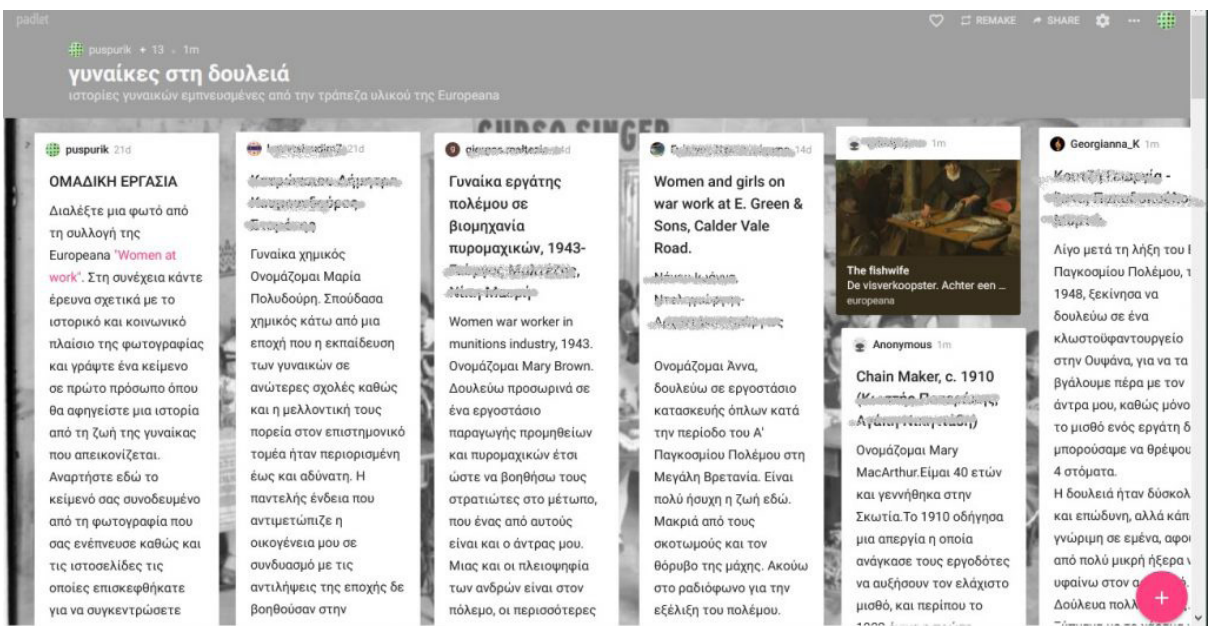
padlet

REMAKE SHARE

puspurik + 13 · 1m

γυναίκες στη δουλειά

ιστορίες γυναικών εμπνευσμένες από την τράπεζα υλικού της Europeana

puspurik 21d

ΟΜΑΔΙΚΗ ΕΡΓΑΣΙΑ

Διαλέξτε μια φωτό από τη συλλογή της Europeana "Women at work". Στη συνέχεια κάντε έρευνα σχετικά με το ιστορικό και κοινωνικό πλαίσιο της φωτογραφίας και γράψτε ένα κείμενο σε πρώτο πρόσωπο όπου θα αφηγείστε μια ιστορία από τη ζωή της γυναίκας που απεικονίζεται. Αναρτήστε εδώ το κείμενό σας συνοδευμένο από τη φωτογραφία που σας ενέπνευσε καθώς και τις ιστοσελίδες τις οποίες επισκεφθήκατε για να συγκεντρώσετε

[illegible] 21d

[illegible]

Γυναίκα χημικός
Ονομάζομαι Μαρία Πολυδούρη. Σπούδασα χημικός κάτω από μια εποχή που η εκπαίδευση των γυναικών σε ανώτερες σχολές καθώς και η μελλοντική τους πορεία στον επιστημονικό τομέα ήταν περιορισμένη έως και αδύνατη. Η παντελής ένδεια που αντιμετώπιζε η οικογένεια μου σε συνδυασμό με τις αντιλήψεις της εποχής δε βοηθούσαν στην

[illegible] 14d

Γυναίκα εργάτης πολέμου σε βιομηχανία πυρομαχικών, 1943- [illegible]

Women war worker in munitions industry, 1943. Ονομάζομαι Mary Brown. Δουλεύω προσωρινά σε ένα εργοστάσιο παραγωγής προμηθειών και πυρομαχικών έτσι ώστε να βοηθήσω τους στρατιώτες στο μέτωπο, που ένας από αυτούς είναι και ο άντρας μου. Μιας και οι πλειοψηφία των ανδρών είναι στον πόλεμο, οι περισσότερες

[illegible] 14d

Women and girls on war work at E. Green & Sons, Calder Vale Road.

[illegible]

Ονομάζομαι Άννα, δουλεύω σε εργοστάσιο κατασκευής όπλων κατά την περίοδο του Α' Παγκοσμίου Πολέμου στη Μεγάλη Βρετανία. Είναι πολύ ήσυχη η ζωή εδώ. Μακριά από τους σκοτωμούς και τον θόρυβο της μάχης. Ακούω στο ραδιόφωνο για την εξέλιξη του πολέμου.

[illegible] 1m

The fishwife
De visverkoopster. Achter een ...
europeana

Anonymous 1m

Chain Maker, c. 1910
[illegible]

Ονομάζομαι Mary MacArthur.Είμαι 40 ετών και γεννήθηκα στην Σκωτία.Το 1910 οδήγησα μια απεργία η οποία ανάγκασε τους εργοδότες να αυξήσουν τον ελάχιστο μισθό, και περίπου το

Georgianna_K 1m

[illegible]

Λίγο μετά τη λήξη του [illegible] Παγκοσμίου Πολέμου, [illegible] 1948, ξεκίνησα να δουλεύω σε ένα κλωστοϋφαντουργείο στην Ουψάνα, για να τα βγάλουμε πέρα με τον άντρα μου, καθώς μόνο το μισθό ενός εργάτη δ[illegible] μπορούσαμε να θρέψου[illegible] 4 στόματα.
Η δουλειά ήταν δύσκολ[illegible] και επώδυνη, αλλά κάπ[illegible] γνώριμη σε εμένα, αφο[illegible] από πολύ μικρή ήξερα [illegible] υφαίνω στον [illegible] Δούλευα πολλ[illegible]

+